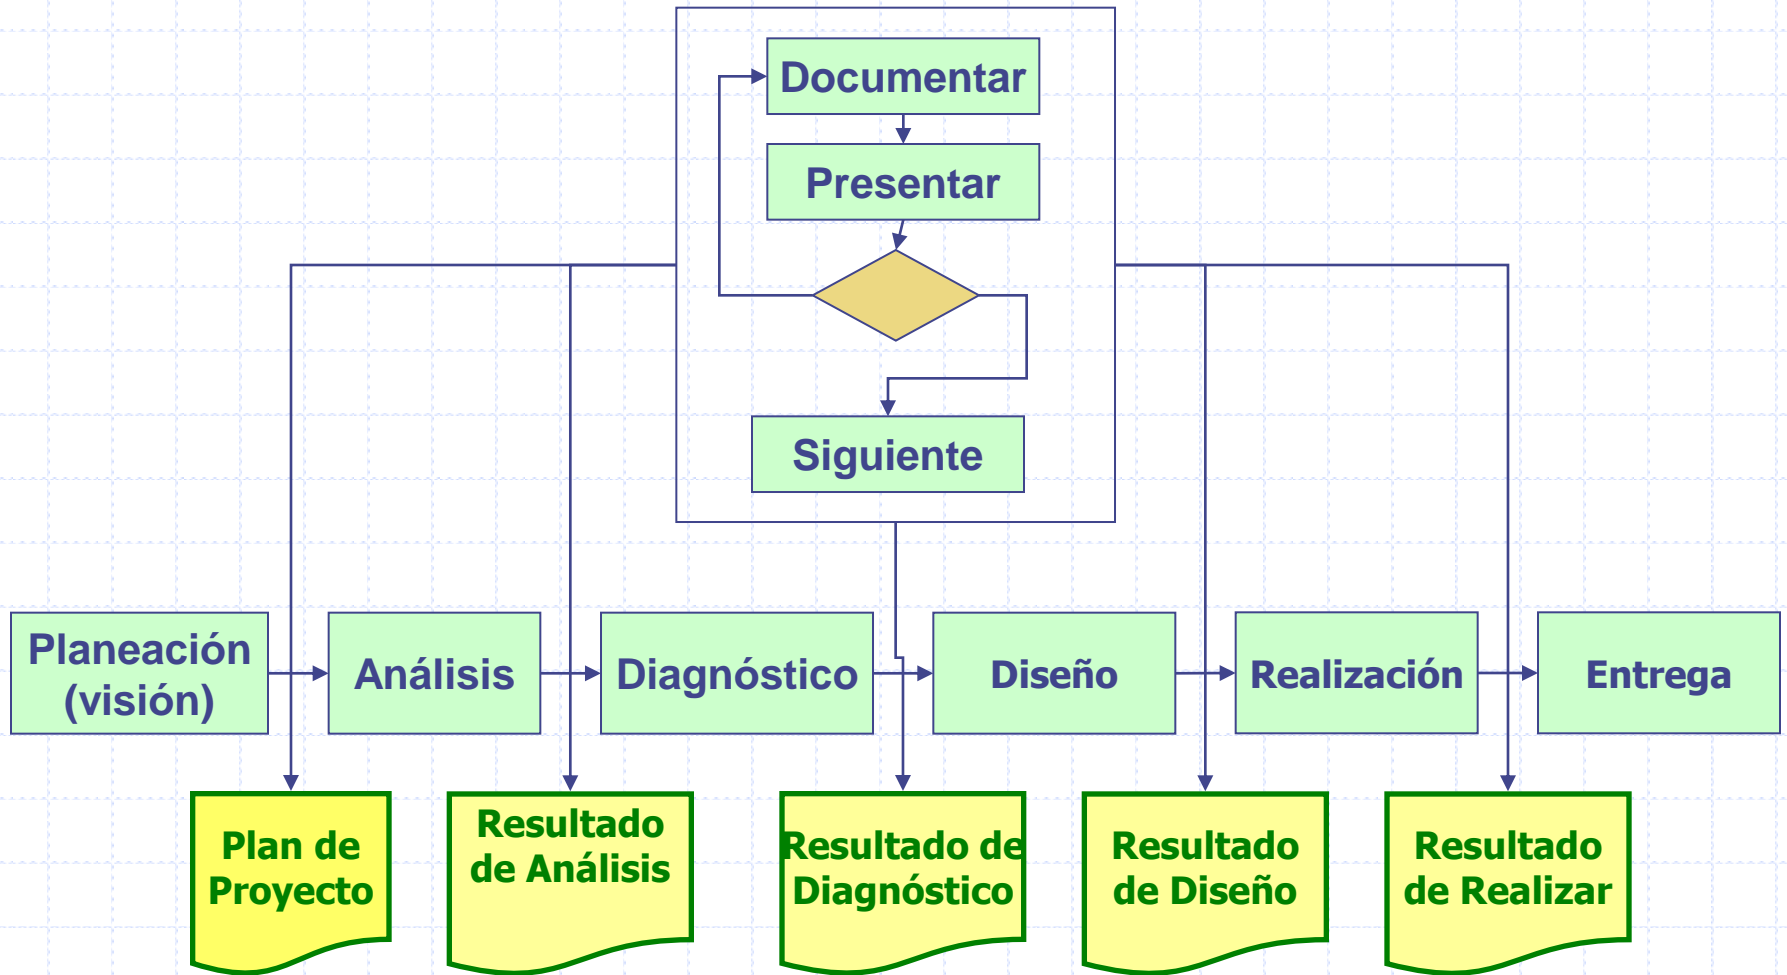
Documentar

Presentar

Siguiente

Planeación (visión)

Análisis

Diagnóstico

Diseño

Realización

Entrega

Plan de Proyecto

Resultado de Análisis

Resultado de Diagnóstico

Resultado de Diseño

Resultado de Realizar